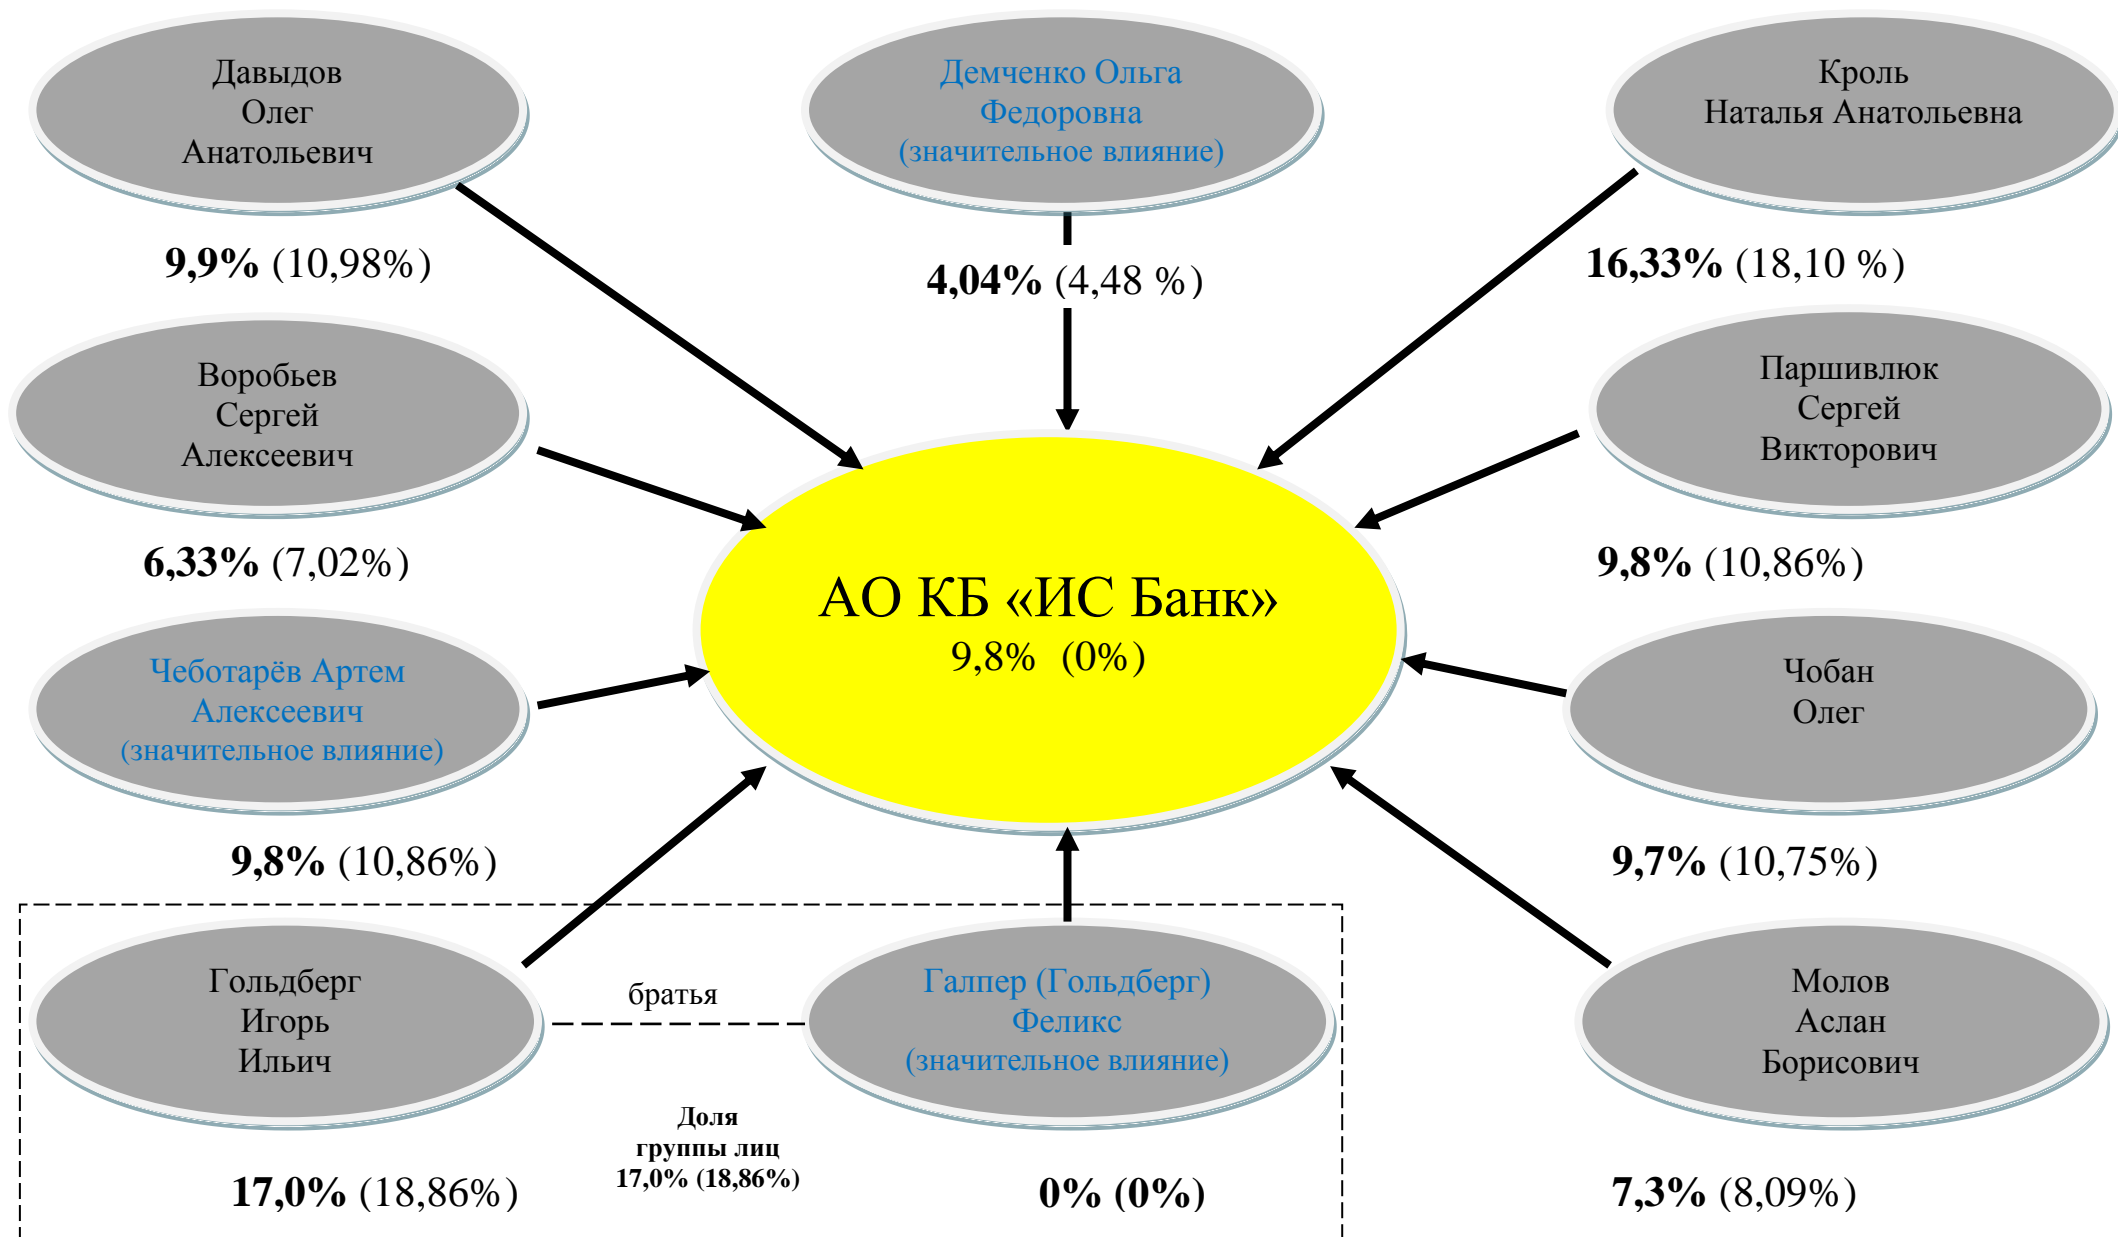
Давыдов Олег Анатольевич

9,9% (10,98%)

Демченко Ольга Федоровна (значительное влияние)

4,04% (4,48 %)

Кроль Наталья Анатольевна

16,33% (18,10 %)

Воробьев Сергей Алексеевич

6,33% (7,02%)

Паршивлюк Сергей Викторович

9,8% (10,86%)

АО КБ «ИС Банк»
9,8% (0%)

Чеботарёв Артем Алексеевич (значительное влияние)

9,8% (10,86%)

Чобан Олег

9,7% (10,75%)

Гольдберг Игорь Ильич

братья

Галпер (Гольдберг) Феликс (значительное влияние)

Молов Аслан Борисович

Доля группы лиц 17,0% (18,86%)

17,0% (18,86%)

0% (0%)

7,3% (8,09%)